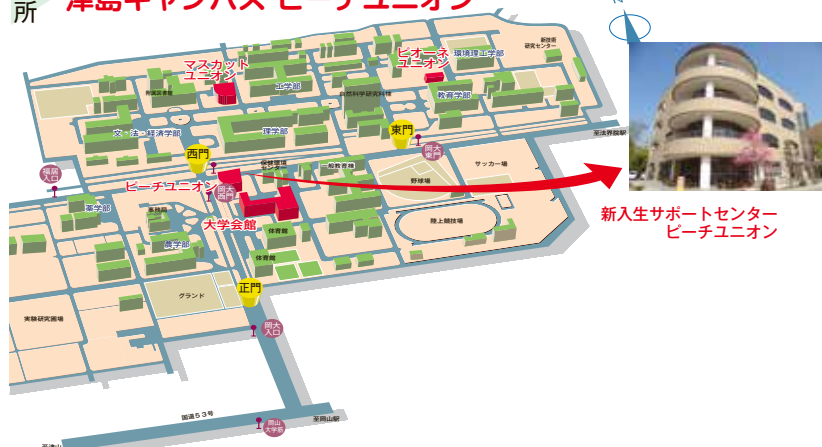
所
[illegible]

マスカット
ユニオン

ピオーネ
ユニオン

環境理工学部

新技術研究センター

附属図書館

工学部

自然科学研究科棟

教育学部

文・法・経済学部

理学部

東門

岡大東門

西門

保健管理センター

一般教育棟

サッカー場

野球場

ピーチユニオン

岡大西門

薬学部

陸上競技場

大学会館

体育館

農学部

体育館

グランド

正門

実験研究圃場

岡大入口

国道53号

至岡山駅

岡山大学前

福居入口

至法界院駅

新入生サポートセンター
ピーチユニオン